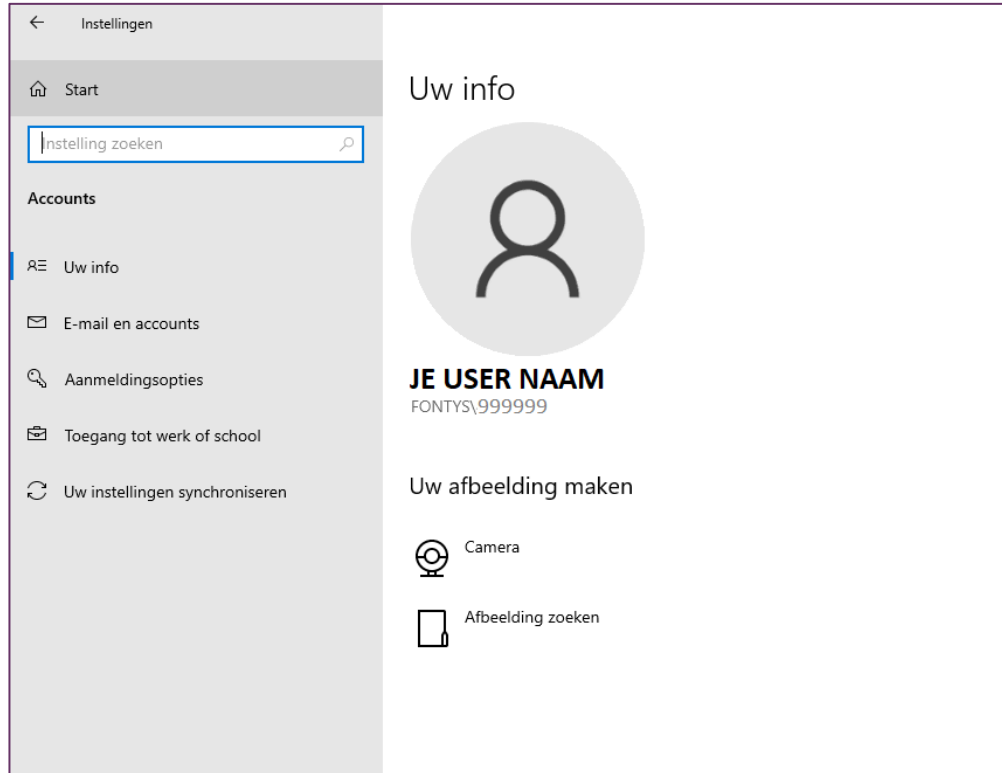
Instellingen

Start

Instelling zoeken

Accounts

Uw info

E-mail en accounts

Aanmeldingsopties

Toegang tot werk of school

Uw instellingen synchroniseren

Uw info

JE USER NAAM
FONTYS\999999

Uw afbeelding maken

Camera

Afbeelding zoeken